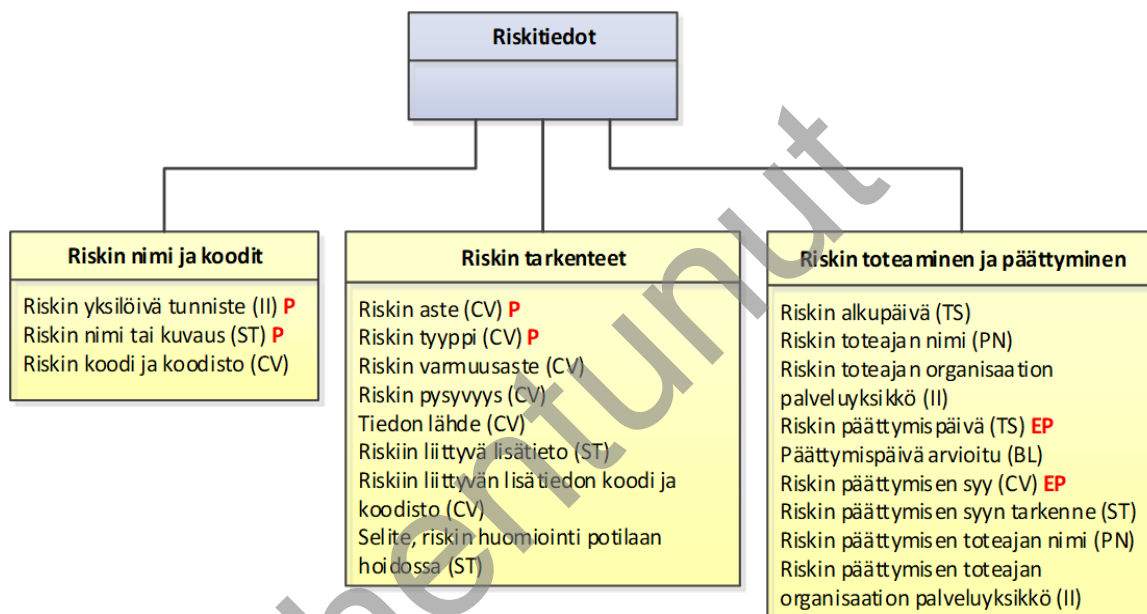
Riskitiedot

Riskin nimi ja koodit

Riskin yksilöivä tunniste (II) P
Riskin nimi tai kuvaus (ST) P
Riskin koodi ja koodisto (CV)

Riskin tarkenteet

Riskin aste (CV) P
Riskin tyyppi (CV) P
Riskin varmuusaste (CV)
Riskin pysyvyys (CV)
Tiedon lähde (CV)
Riskiin liittyvä lisätieto (ST)
Riskiin liittyvän lisätiedon koodi ja koodisto (CV)
Selite, riskin huomiointi potilaan hoidossa (ST)

Riskin toteaminen ja päättyminen

Riskin alkupäivä (TS)
Riskin toteajan nimi (PN)
Riskin toteajan organisaation palveluyksikkö (II)
Riskin päättymispäivä (TS) EP
Päättymispäivä arvioitu (BL)
Riskin päättymisen syy (CV) EP
Riskin päättymisen syyn tarkenne (ST)
Riskin päättymisen toteajan nimi (PN)
Riskin päättymisen toteajan organisaation palveluyksikkö (II)

Vanhentunut